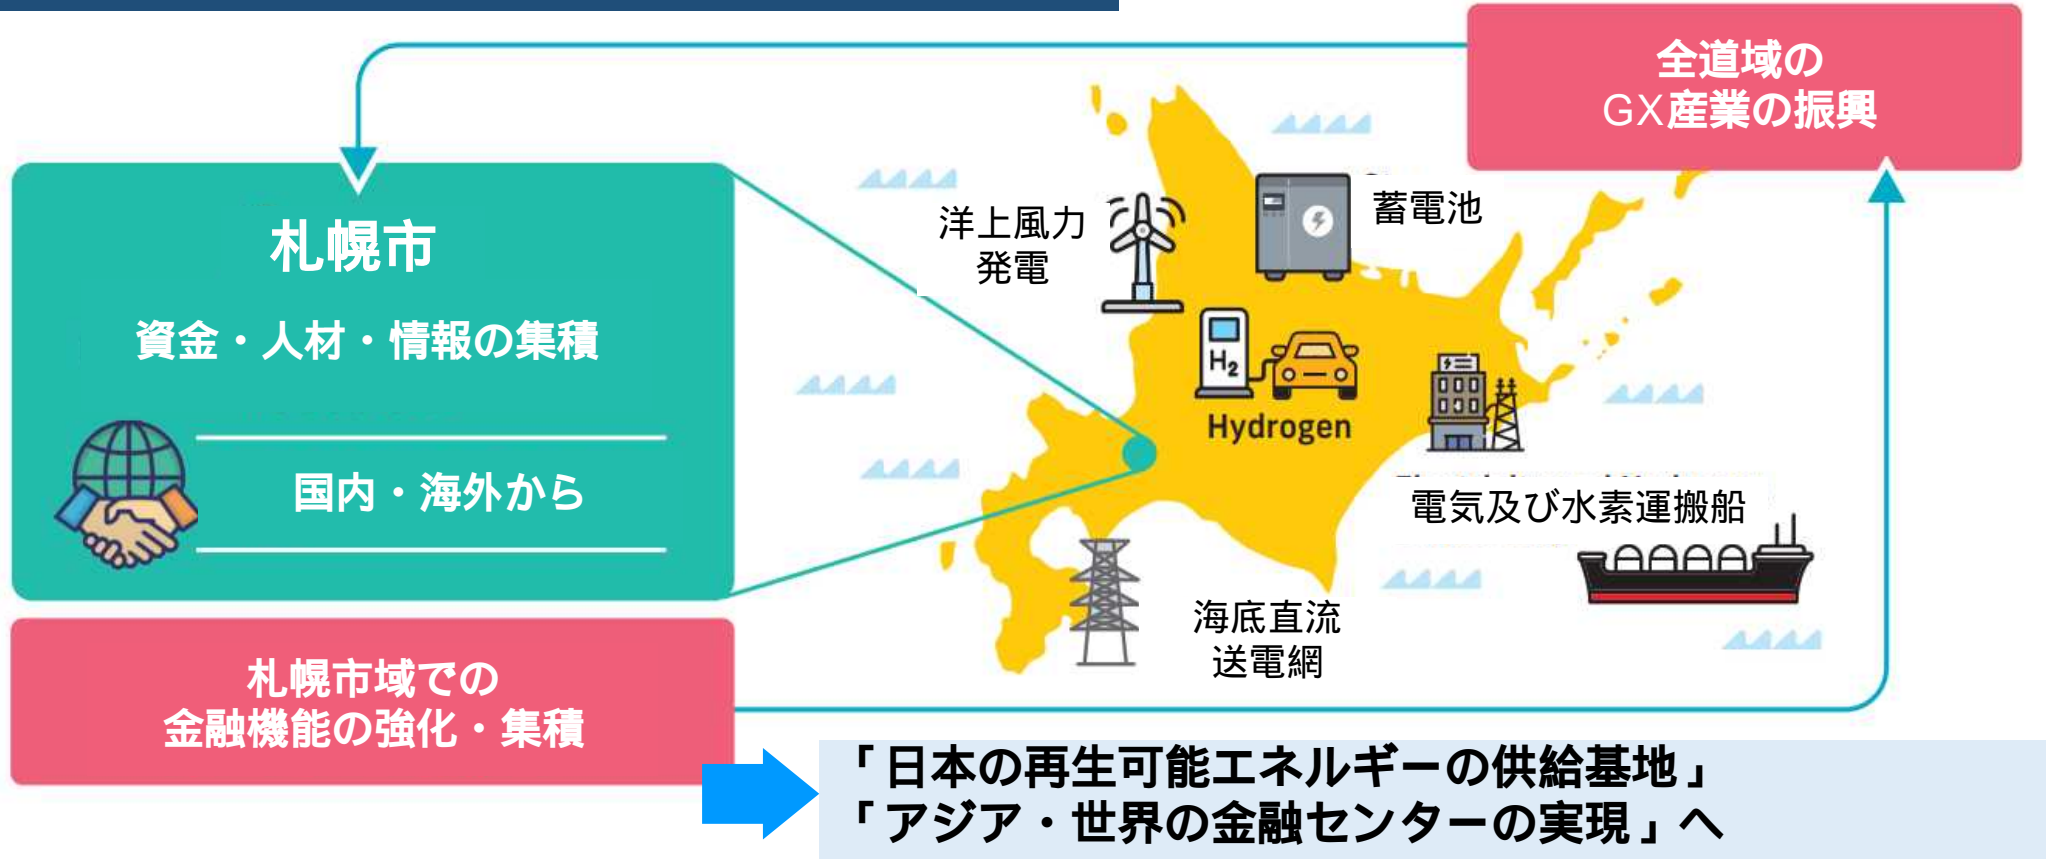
札幌市

資金・人材・情報の集積

国内・海外から

札幌市域での
金融機能の強化・集積

全道域の
GX産業の振興

洋上風力
発電

蓄電池

$H_2$

Hydrogen

電気及び水素運搬船

海底直流
送電網

「日本の再生可能エネルギーの供給基地」
「アジア・世界の金融センターの実現」へ